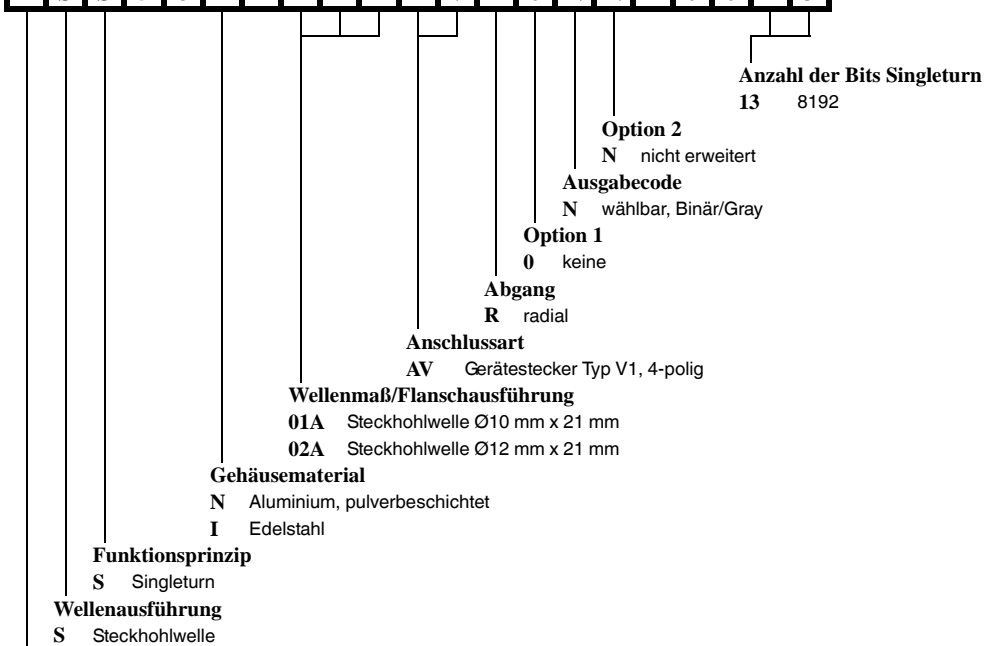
Anzahl der Bits Singleturn
13 8192

Option 2
N nicht erweitert

Ausgabecode
N wählbar, Binär/Gray

Option 1
0 keine

Abgang
R radial

Anschlussart
AV Gerätestecker Typ V1, 4-polig

Wellenmaß/Flanschausführung
01A Steckhohlwelle Ø10 mm x 21 mm
02A Steckhohlwelle Ø12 mm x 21 mm

Gehäusematerial
N Aluminium, pulverbeschichtet
I Edelstahl

Funktionsprinzip
S Singleturn

Wellenausführung
S Steckhohlwelle